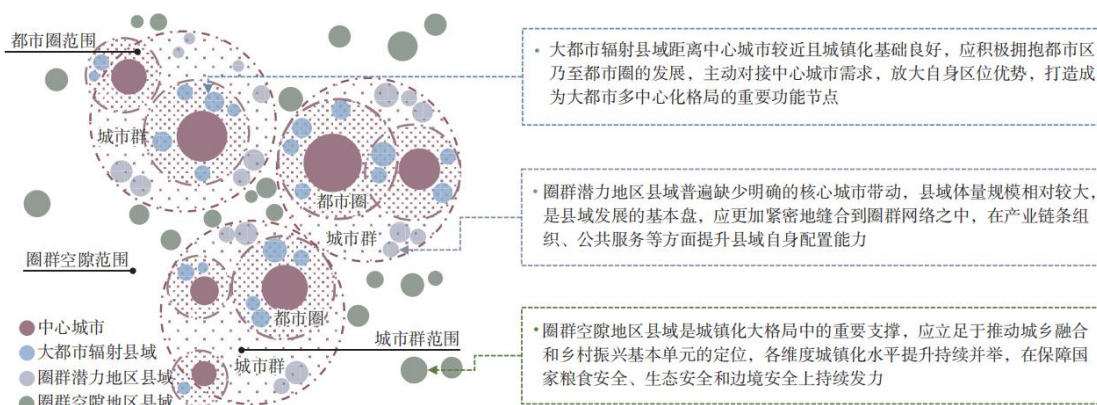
都市圈范围

城市群

都市圈

城市群

圈群空隙范围

都市圈

城市群范围

城市群

中心城市
大都市辐射县域
圈群潜力地区县域
圈群空隙地区县域

大都市辐射县域距离中心城市较近且城镇化基础良好，应积极拥抱都市区乃至都市圈的发展，主动对接中心城市需求，放大自身区位优势，打造成为大都市多中心化格局的重要功能节点

圈群潜力地区县域普遍缺少明确的核心城市带动，县域体量规模相对较大，是县域发展的基本盘，应更加紧密地缝合到圈群网络之中，在产业链条组织、公共服务等方面提升县域自身配置能力

圈群空隙地区县域是城镇化大格局中的重要支撑，应立足于推动城乡融合和乡村振兴基本单元的定位，各维度城镇化水平提升持续并举，在保障国家粮食安全、生态安全和边境安全上持续发力